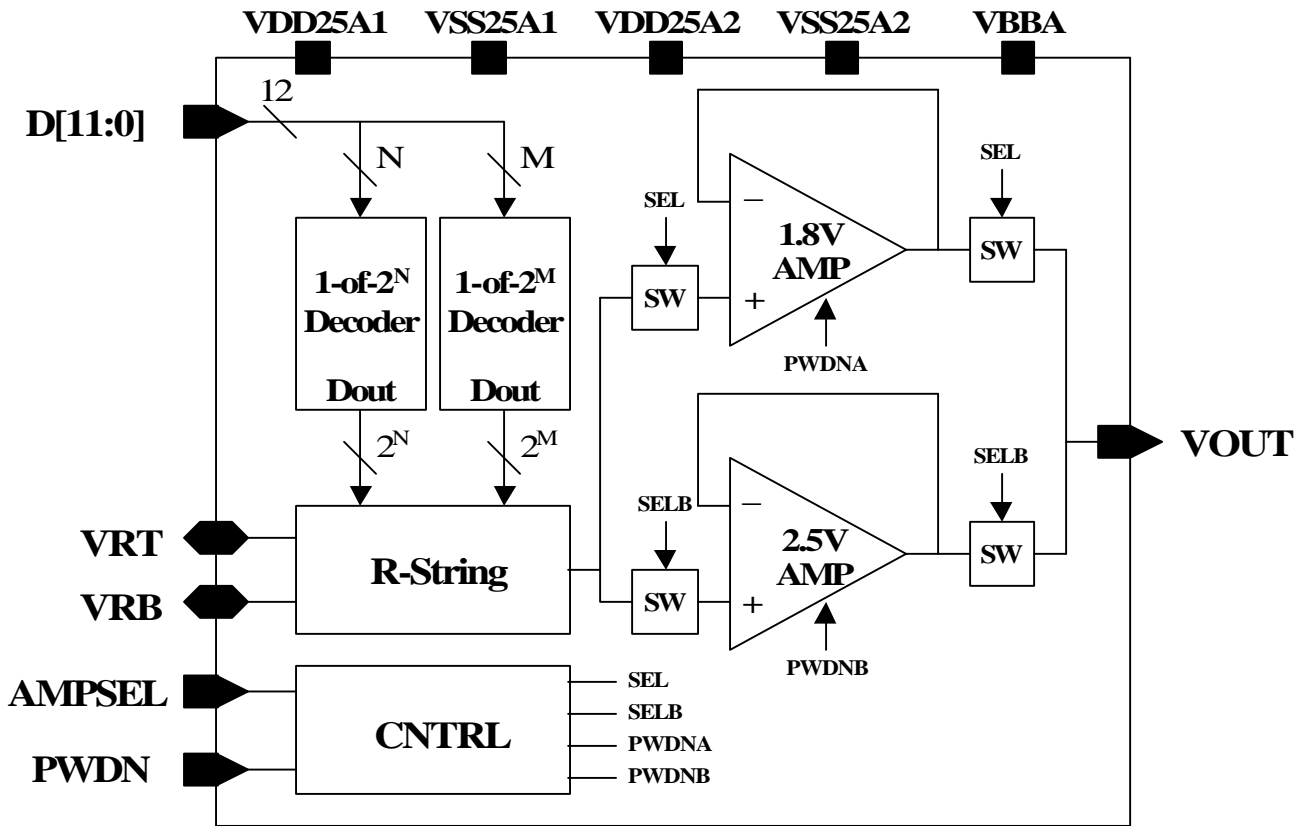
VDD25A1 VSS25A1 VDD25A2 VSS25A2 VBBA

D[11:0]

12

N

M

1-of-$2^N$ Decoder Dout

1-of-$2^M$ Decoder Dout

$2^N$

$2^M$

SEL

SW

−

+

1.8V AMP

PWDNA

SEL

SW

VOUT

SELB

SW

−

+

2.5V AMP

PWDNB

SELB

SW

VRT

VRB

R-String

AMPSEL

PWDN

CNTRL

SEL

SELB

PWDNA

PWDNB